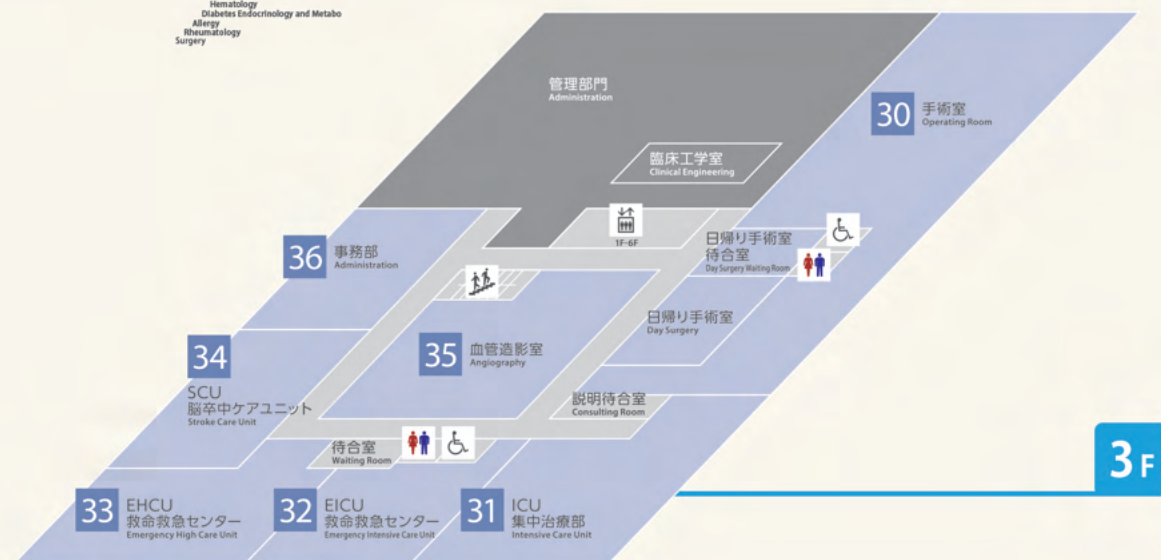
Hematology
Diabetes Endocrinology and Metabo
Allergy
Rheumatology
Surgery

管理部門
Administration

30 手術室
Operating Room

臨床工学室
Clinical Engineering

1F-6F

日帰り手術室
待合室
Day Surgery Waiting Room

36 事務部
Administration

日帰り手術室
Day Surgery

34

35 血管造影室
Angiography

SCU
脳卒中ケアユニット
Stroke Care Unit

説明待合室
Consulting Room

待合室
Waiting Room

3F

33 EHCU
救命救急センター
Emergency High Care Unit

32 EICU
救命救急センター
Emergency Intensive Care Unit

31 ICU
集中治療部
Intensive Care Unit